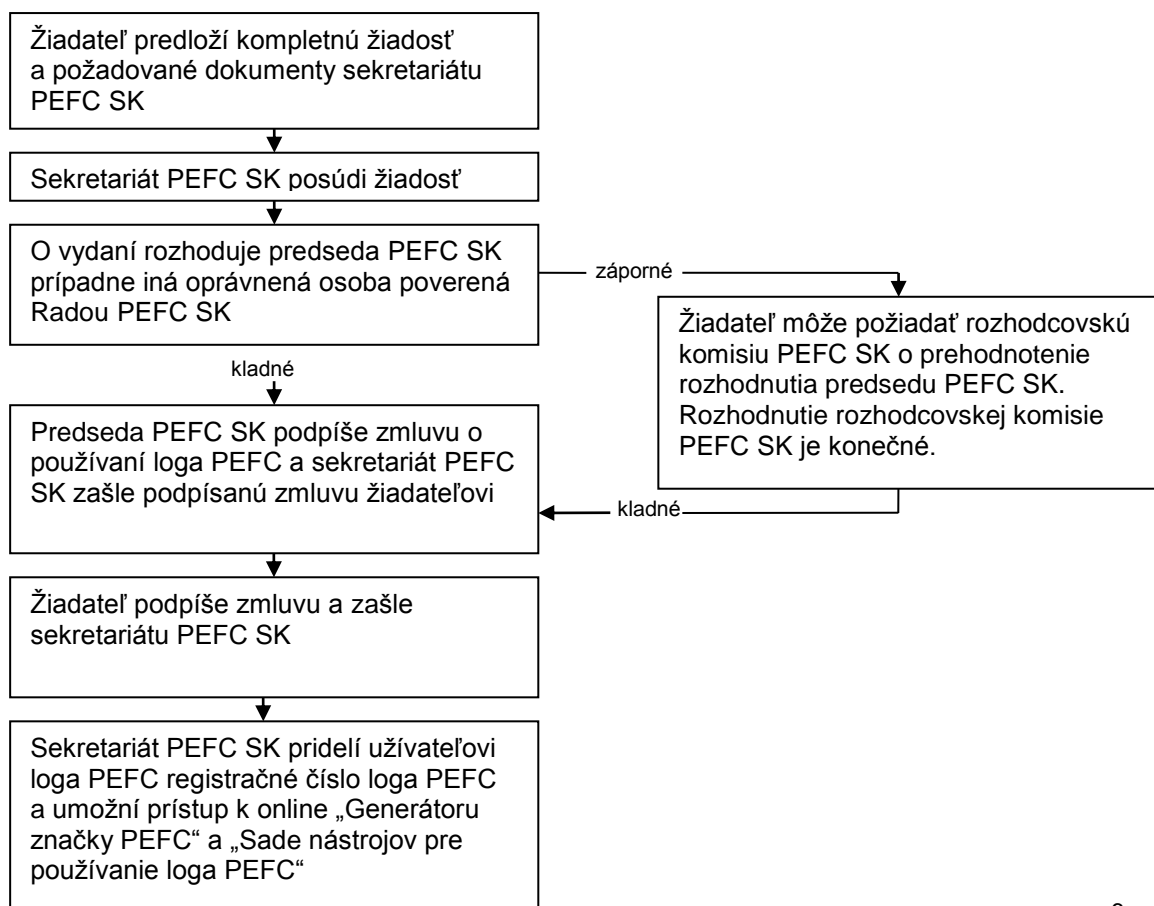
Žiadateľ predloží kompletnú žiadosť a požadované dokumenty sekretariátu PEFC SK

Sekretariát PEFC SK posúdi žiadosť

O vydaní rozhoduje predseda PEFC SK prípadne iná oprávnená osoba poverená Radou PEFC SK

záporné

Žiadateľ môže požiadať rozhodcovskú komisiu PEFC SK o prehodnotenie rozhodnutia predsedu PEFC SK. Rozhodnutie rozhodcovskej komisie PEFC SK je konečné.

kladné

Predseda PEFC SK podpíše zmluvu o používaní loga PEFC a sekretariát PEFC SK zašle podpísanú zmluvu žiadateľovi

kladné

Žiadateľ podpíše zmluvu a zašle sekretariátu PEFC SK

Sekretariát PEFC SK pridelí užívateľovi loga PEFC registračné číslo loga PEFC a umožní prístup k online „Generátoru značky PEFC" a „Sade nástrojov pre používanie loga PEFC"

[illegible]